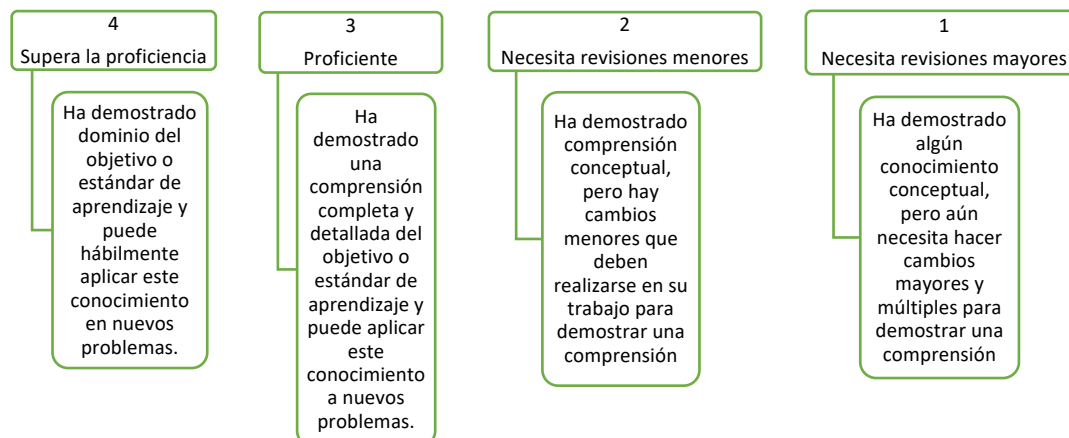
4
Supera la proficiencia

Ha demostrado dominio del objetivo o estándar de aprendizaje y puede hábilmente aplicar este conocimiento en nuevos problemas.

3
Proficiente

Ha demostrado una comprensión completa y detallada del objetivo o estándar de aprendizaje y puede aplicar este conocimiento a nuevos problemas.

2
Necesita revisiones menores

Ha demostrado comprensión conceptual, pero hay cambios menores que deben realizarse en su trabajo para demostrar una comprensión

1
Necesita revisiones mayores

Ha demostrado algún conocimiento conceptual, pero aún necesita hacer cambios mayores y múltiples para demostrar una comprensión